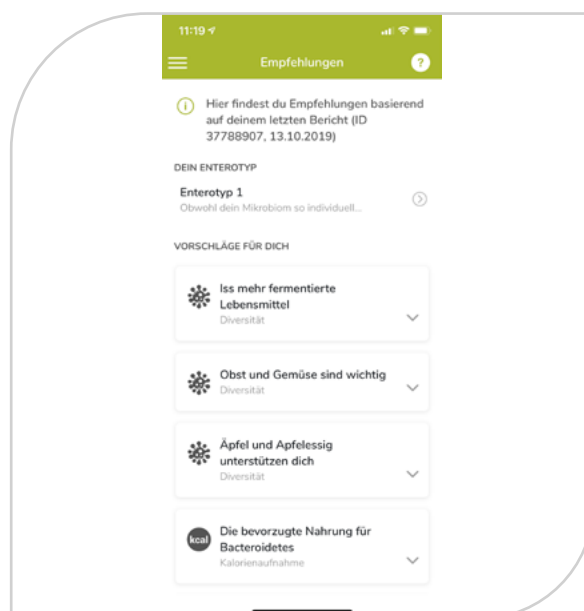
11:19

Empfehlungen

?

Hier findest du Empfehlungen basierend auf deinem letzten Bericht (ID 37788907, 13.10.2019)

DEIN ENTEROTYP

Enterotyp 1

Obwohl dein Mikrobiom so individuell...

VORSCHLÄGE FÜR DICH

Iss mehr fermentierte Lebensmittel

Diversität

Obst und Gemüse sind wichtig

Diversität

Äpfel und Apfelessig unterstützen dich

Diversität

kcal

Die bevorzugte Nahrung für Bacteroidetes

Kalorienaufnahme